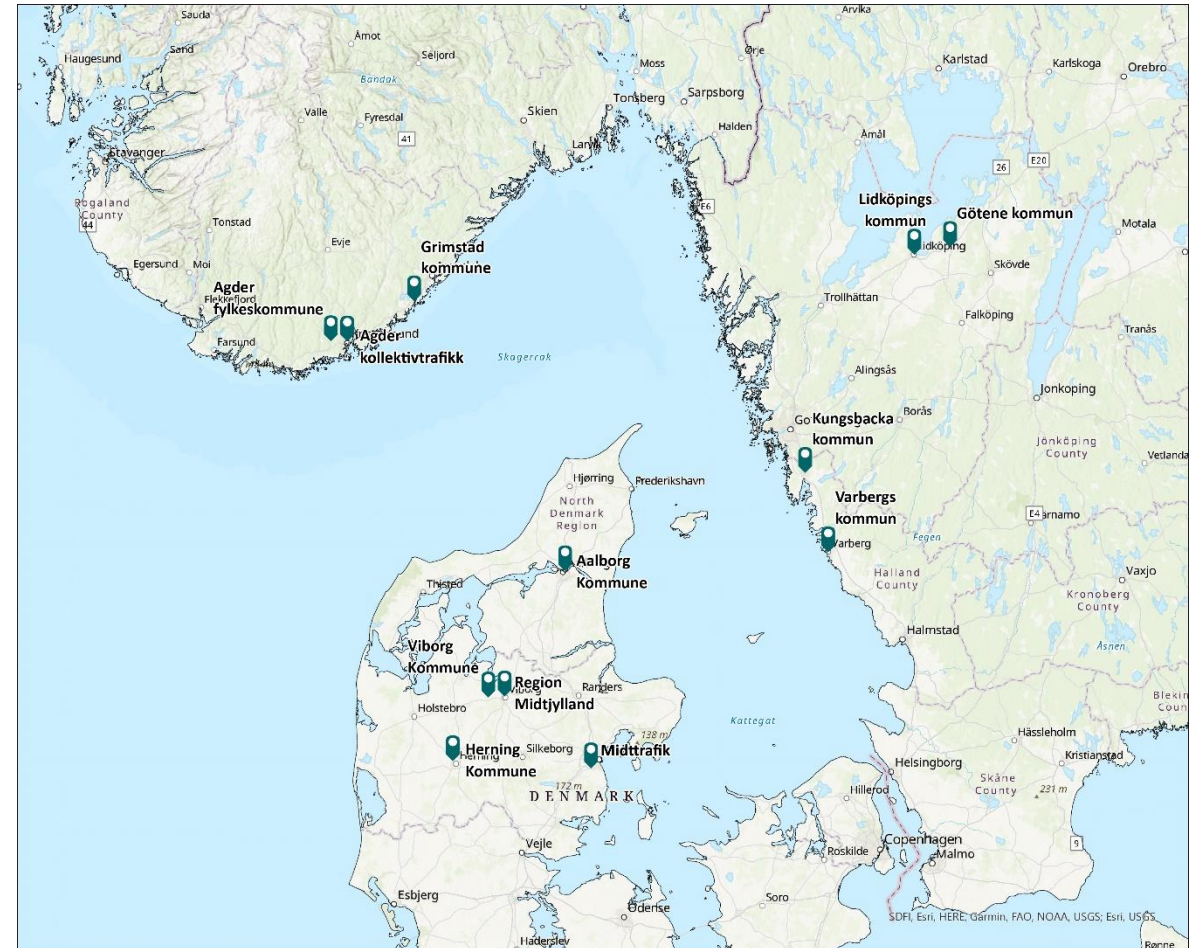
Sauda
Arvika
Åmot
Seljord
Haugesund
Sand
Moss
Ørje
Karlstad
Karlskoga
Orebro
Bandak
Valle
Fyresdal
Skien
Tonsberg
Sarpsborg
Halden
41
Stavanger
Larvik
Åmål
26
E20
Rogaland County
44
E6
Tonstad
Lidköpings kommun
Götene kommun
Motala
Evje
Grimstad kommune
Lidköping
Skövde
Egersund
Moi
Agder fylkeskommune
Flekkefjord
Trollhättan
Falköping
Tranås
Farsund
Agder kollektivtrafikk
Skagerrak
Alingsås
Jonkoping
Kungsbacka kommun
Borås
Jönköping County
Vetlanda
Hjørring
Frederikshavn
North Denmark Region
Varbergs kommun
E4
Varnamo
Varberg
Fegen
Aalborg Kommune
Halland County
Vaxjo
Thisted
Kronoberg County
Åsnen
Halmstad
Viborg Kommune
Region Midtjylland
Viborg
Randers
Holstebro
138 m
Kattegat
Hässleholm
Kristianstad
Herning Kommune
Herning
Silkeborg
Midttrafik
Helsingborg
172 m
DENMARK
Hillerod
Skåne County
231 m
Copenhagen
Roskilde
Malmo
Vejle
9
Esbjerg
Soro
Odense
Haderslev
SDFI, Esri, HERE, Garmin, FAO, NOAA, USGS; Esri, USGS
Rønne
Blekinge County